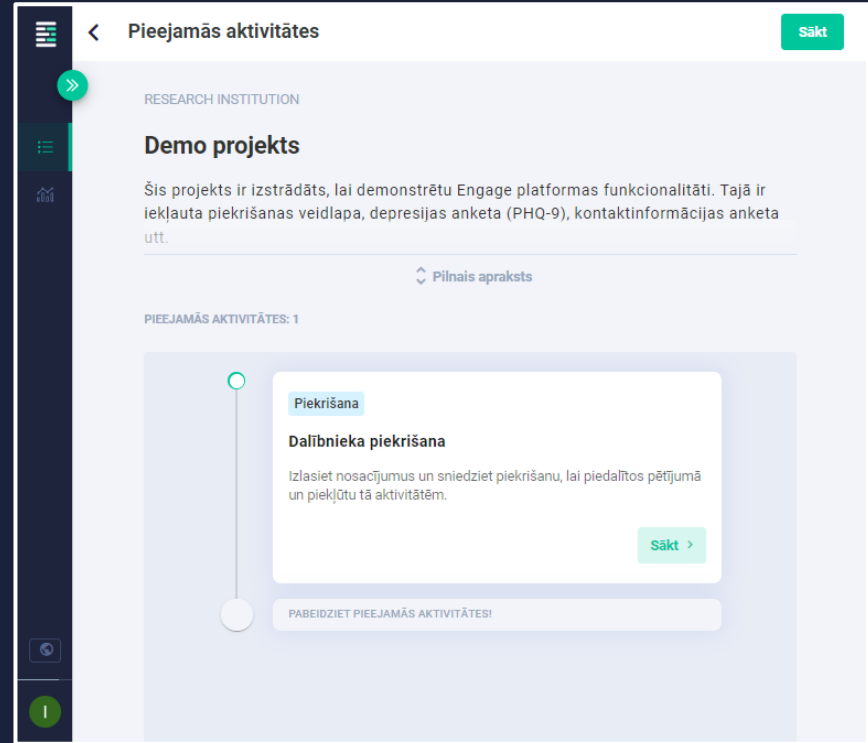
Pieejamās aktivitātes

Sākt

RESEARCH INSTITUTION

Demo projekts

Šis projekts ir izstrādāts, lai demonstrētu Engage platformas funkcionalitāti. Tajā ir iekļauta piekrišanas veidlapa, depresijas anketa (PHQ-9), kontaktinformācijas anketa utt.

Pilnais apraksts

PIEEJAMĀS AKTIVITĀTES: 1

Piekrišana

Dalībnieka piekrišana

Izlasiet nosacījumus un sniedziet piekrišanu, lai piedalītos pētījumā un piekļūtu tā aktivitātēm.

Sākt

PABEIDZIET PIEEJAMĀS AKTIVITĀTES!

I